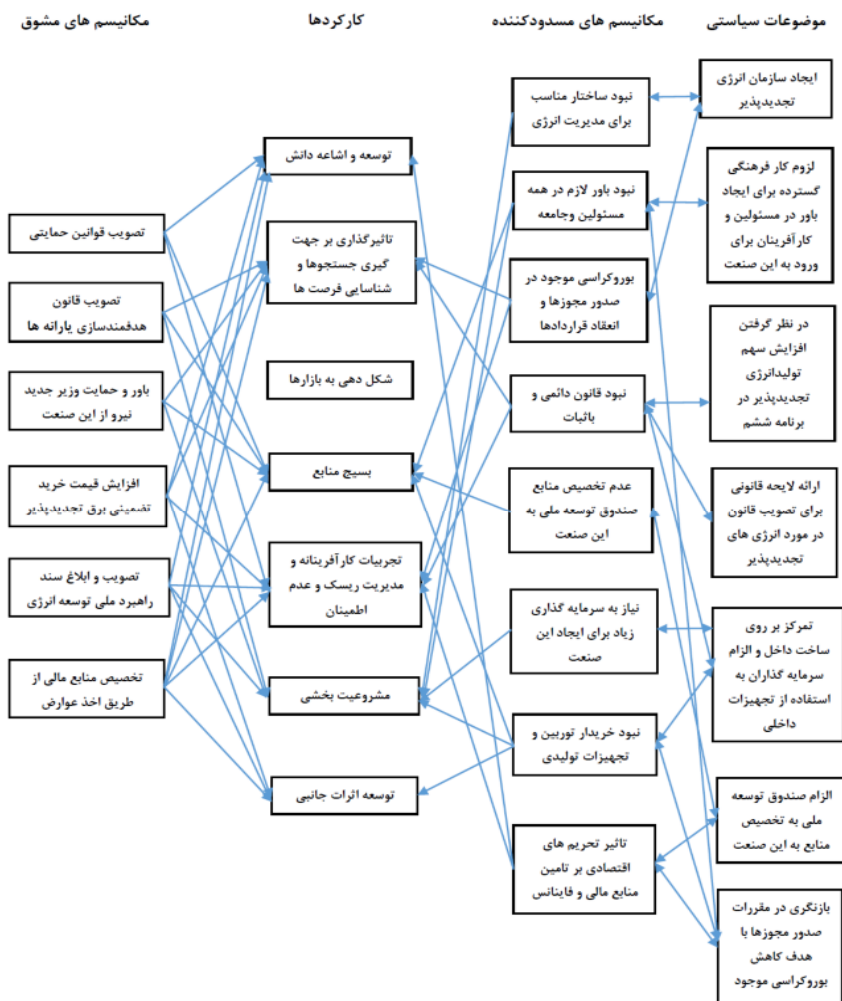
مکانیسم های مشوق

کارکردها

مکانیسم های مسدودکننده

موضوعات سیاستی

ایجاد سازمان انرژی تجدیدپذیر

نبود ساختار مناسب برای مدیریت انرژی

توسعه و اشاعه دانش

لزوم کار فرهنگی گسترده برای ایجاد باور در مسئولین و کارآفرینان برای ورود به این صنعت

نبود باور لازم در همه مسئولین وجامعه

تصویب قوانین حمایتی

تاثیرگذاری بر جهت گیری جستجوها و شناسایی فرصت ها

بوروکراسی موجود در صدور مجوزها و انعقاد قراردادها

تصویب قانون هدفمندسازی یارانه ها

در نظر گرفتن افزایش سهم تولیدانرژی تجدیدپذیر در برنامه ششم

شکل دهی به بازارها

باور و حمایت وزیر جدید نیرو از این صنعت

نبود قانون دائمی و باثبات

پسیج منابع

افزایش قیمت خرید تضمینی برق تجدیدپذیر

ارائه لایحه قانونی برای تصویب قانون در مورد انرژی های تجدیدپذیر

عدم تخصیص منابع صندوق توسعه ملی به این صنعت

تصویب و ابلاغ سند راهبرد ملی توسعه انرژی

تجربیات کارآفرینانه و مدیریت ریسک و عدم اطمینان

نیاز به سرمایه گذاری زیاد برای ایجاد این صنعت

تمرکز بر روی ساخت داخل و الزام سرمایه گذاران به استفاده از تجهیزات داخلی

تخصیص منابع مالی از طریق اخذ عوارض

مشروعیت بخشی

نبود خریدار توربین و تجهیزات تولیدی

توسعه اثرات جانبی

الزام صندوق توسعه ملی به تخصیص منابع به این صنعت

تاثیر تحریم های اقتصادی بر تامین منابع مالی و فاینانس

بازنگری در مقررات صدور مجوزها با هدف کاهش بوروکراسی موجود